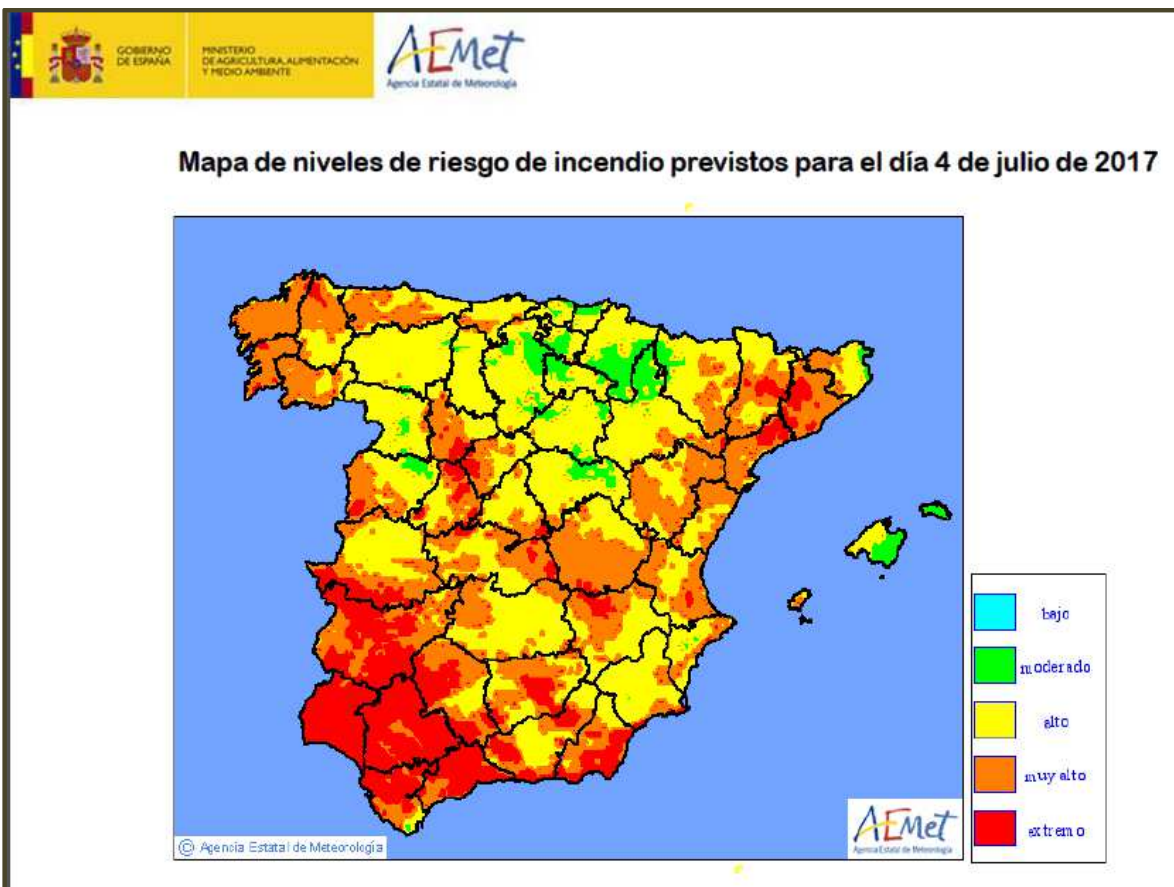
GOBIERNO DE ESPAÑA

MINISTERIO DE AGRICULTURA, ALIMENTACIÓN Y MEDIO AMBIENTE

AEMet
Agencia Estatal de Meteorología

Mapa de niveles de riesgo de incendio previstos para el día 4 de julio de 2017

© Agencia Estatal de Meteorología

AEMet
Agencia Estatal de Meteorología

bajo
moderado
alto
muy alto
extremo